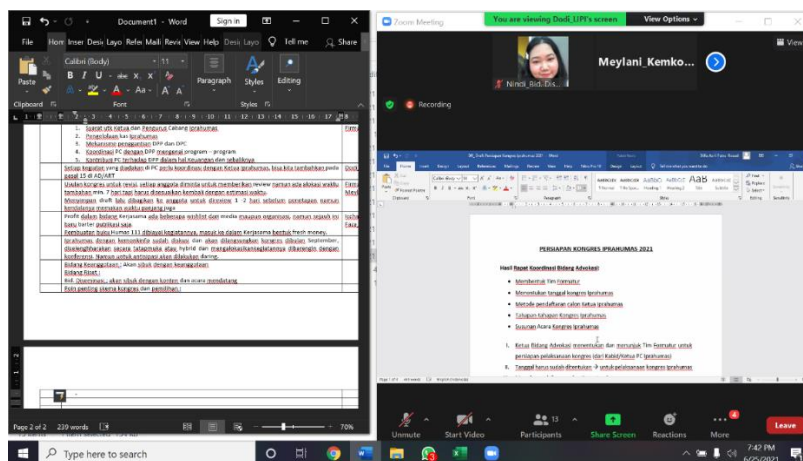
Document1 - Word
Sign in
File Hom Inser Desi Layo Refe Maili Revie View Help Desi Layo Tell me Share
Paste
Calibri (Body) 11
B I U abc x x²
A A A
Paragraph
Styles
Editing
Clipboard Font Styles

1. Syarat ydi Ketua dan Pengurus Cabang Iprahumas
2. Pengelolaan kas Iprahumas
3. Mekanisme pengawasan DPP dan DPC
4. Koordinasi PC dengan DPP mengenai program – program
5. Kontribusi PC terhadap DPP dalam hal keuangan dan sebaliknya

Setiap kegiatan yang diadakan di PC perlu koordinasi dengan Ketua Iprahumas, bisa kita tambahkan pada pasal 15 di AD/ART

Usulan Kongres untuk revisi, setiap anggota diminta untuk memberikan review namun ada alokasi waktu tambahan min. 7 hari lagi harus diserahkan kembali dengan estimasi waktu.

Menyiapkan draft lalu dibagikan ke anggota untuk direview 1 -2 hari sebelum penetapan namun kendalanya memakan waktu panjang juga

Profil dalam bidang Kerjasama ada beberapa wishlist dan media maupun organisasi, namun sejauh ini baru berupa publikasi saja

Rembukan buku Humas 111 dibiayai kegiatannya, masuk ke dalam Kerjasama bentuk fresh money.

Iprahumas dengan komonikafe sudah diskusi dan akan dilangsungkan kongres dibulan September, diselenggarakan secara tatapmuka atau hybrid dan mengakomodiasitetapteamya dibarengin dengan konferensi. Namun untuk antisipasi akan dilakukan daring.

Bidang Keanggotaan : Akan sibuk dengan keanggotaan
Bidang Riset :
Bid. Organisasi : akan sibuk dengan konten dan acara mendatang
Poin penting skema kongres dan pemilihan :

Page 2 of 2 239 words 70%

Zoom Meeting
You are viewing Dodi_UPI's screen
View Options
Meylani_Kemko...
Nindi_Ridi_Dik...
Recording
View

PERSIAPAN KONGRES IPRAHUMAS 2021
Hasil Rapat Koordinasi Bidang Advokasi
• Membentuk Tim Formatur
• Menentukan tanggal kongres Iprahumas
• Metode pendaftaran calon Ketua Iprahumas
• Tahapan-tahapan Kongres Iprahumas
• Susunan Acara Kongres Iprahumas
1. Ketua Bidang Advokasi menentukan dan menunjuk Tim Formatur untuk persiapan pelaksanaan kongres (dari Kabid/Ketua PC Iprahumas)
2. Tanggal harus sudah ditentukan untuk pelaksanaan kongres Iprahumas

Unmute Start Video Participants 13 Share Screen Reactions More Leave
Type here to search
7:42 PM 6/25/2021